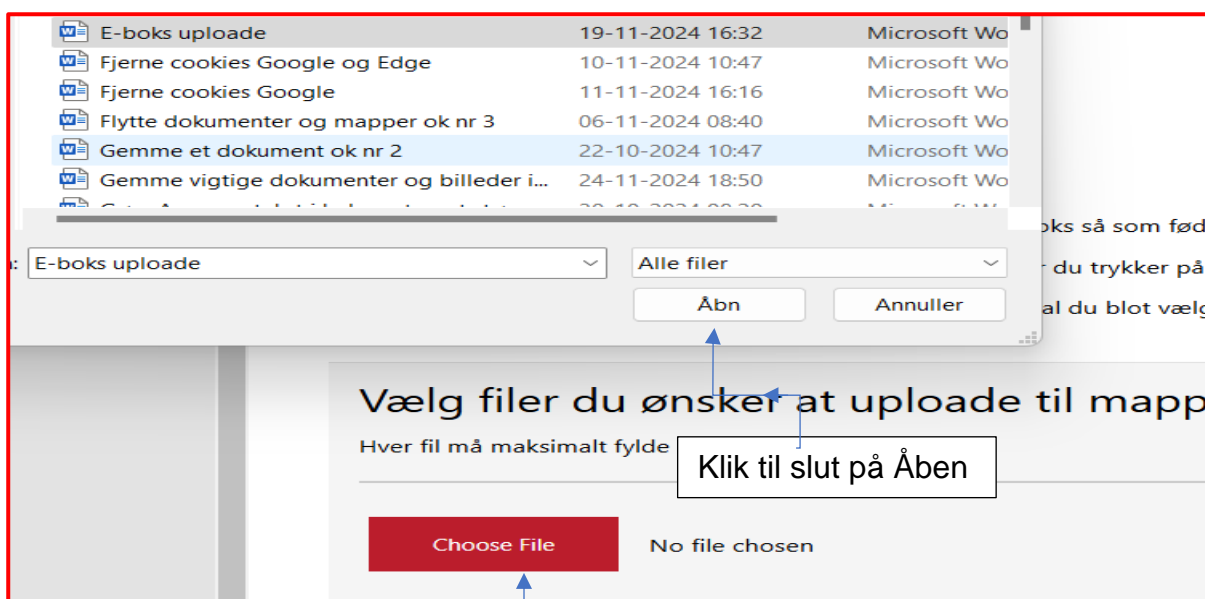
| | | |
|---|---|---|
| E-boks uploade | 19-11-2024 16:32 | Microsoft Wo |
| Fjerne cookies Google og Edge | 10-11-2024 10:47 | Microsoft Wo |
| Fjerne cookies Google | 11-11-2024 16:16 | Microsoft Wo |
| Flytte dokumenter og mapper ok nr 3 | 06-11-2024 08:40 | Microsoft Wo |
| Gemme et dokument ok nr 2 | 22-10-2024 10:47 | Microsoft Wo |
| Gemme vigtige dokumenter og billeder i... | 24-11-2024 18:50 | Microsoft Wo |
| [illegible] | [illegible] | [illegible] |

n: E-boks uploade

Alle filer

Åbn

Annuller

oks så som fød

r du trykker på

al du blot vælg

Vælg filer du ønsker at uploade til mapp

Hver fil må maksimalt fylde

Klik til slut på Åben

Choose File

No file chosen